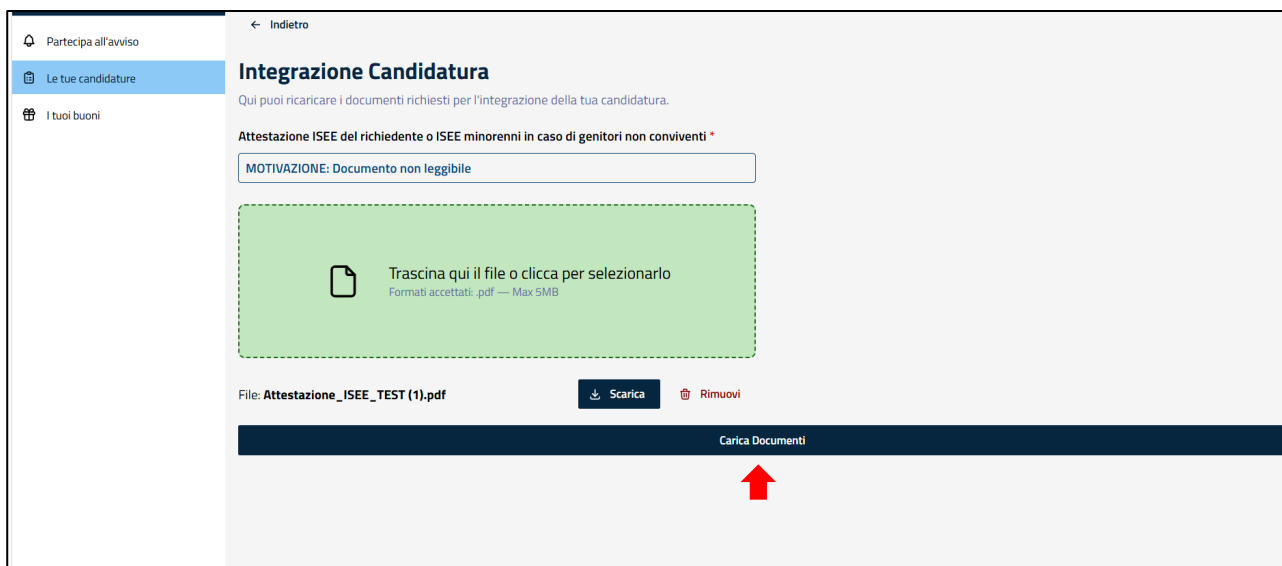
Partecipa all'avviso

Le tue candidature

I tuoi buoni

← Indietro

Integrazione Candidatura

Qui puoi ricaricare i documenti richiesti per l'integrazione della tua candidatura.

Attestazione ISEE del richiedente o ISEE minorenni in caso di genitori non conviventi *

MOTIVAZIONE: Documento non leggibile

Trascina qui il file o clicca per selezionarlo
Formati accettati: .pdf — Max 5MB

File: Attestazione_ISEE_TEST (1).pdf

Scarica

Rimuovi

Carica Documenti